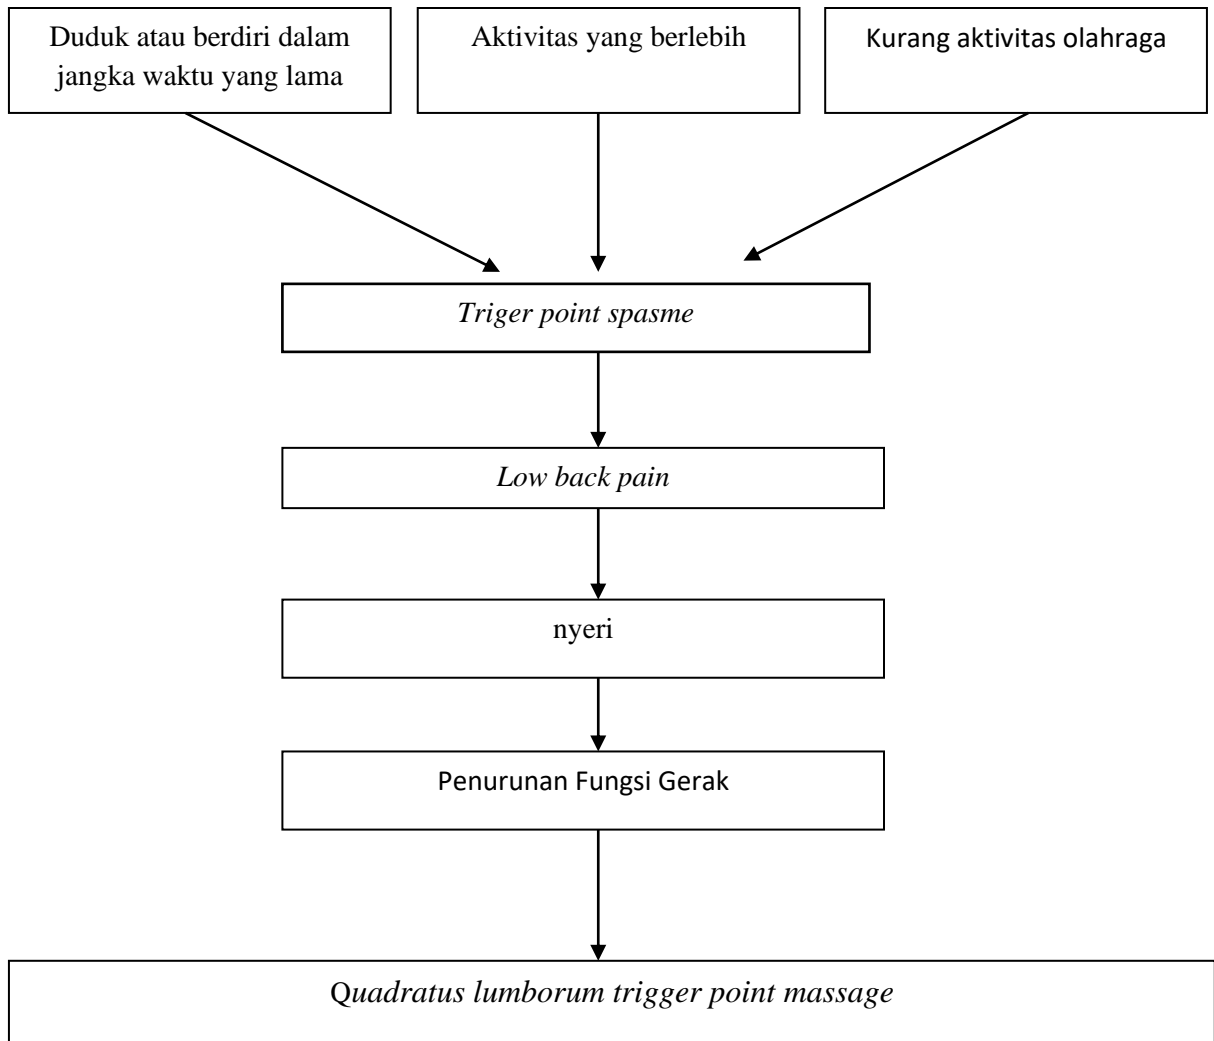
Duduk atau berdiri dalam jangka waktu yang lama

Aktivitas yang berlebih

Kurang aktivitas olahraga

Triger point spasme

Low back pain

nyeri

Penurunan Fungsi Gerak

Quadratus lumborum trigger point massage